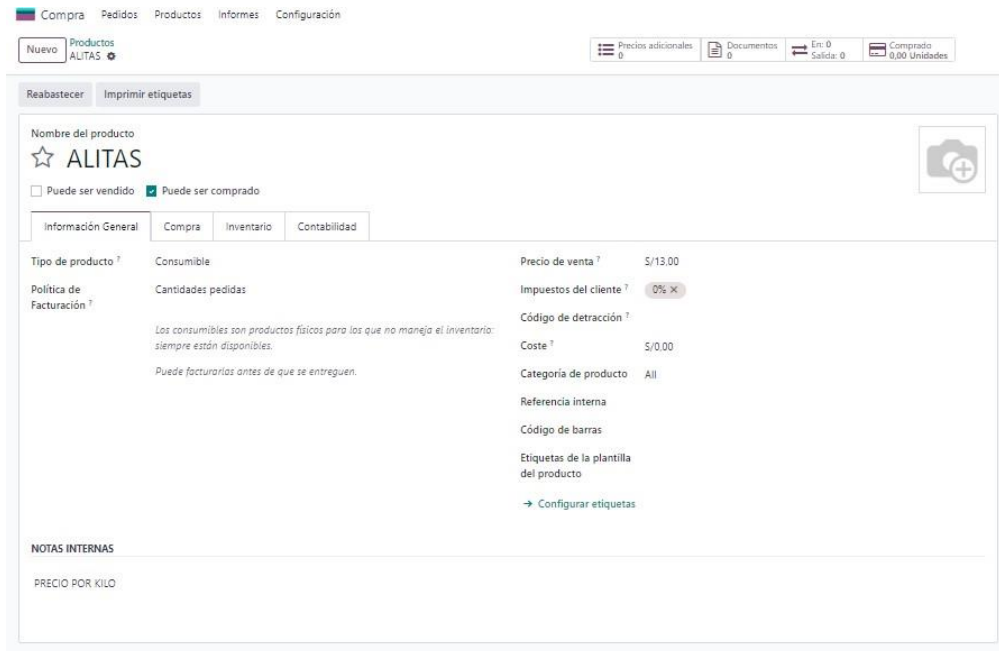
Compra Pedidos Productos Informes Configuración

Nuevo Productos ALITAS

Precios adicionales 0 Documentos 0 En: 0 Salida: 0 Comprado 0,00 Unidades

Reabastecer Imprimir etiquetas

Nombre del producto

ALITAS

Puede ser vendido Puede ser comprado

Información General Compra Inventario Contabilidad

Tipo de producto ? Consumible

Política de Facturación ? Cantidades pedidas

Los consumibles son productos físicos para los que no maneja el inventario: siempre están disponibles.

Puede facturarlas antes de que se entreguen.

Precio de venta ? S/13,00

Impuestos del cliente ? 0% ×

Código de detracción ?

Coste ? S/0,00

Categoría de producto All

Referencia interna

Código de barras

Etiquetas de la plantilla del producto

→ Configurar etiquetas

NOTAS INTERNAS

PRECIO POR KILO